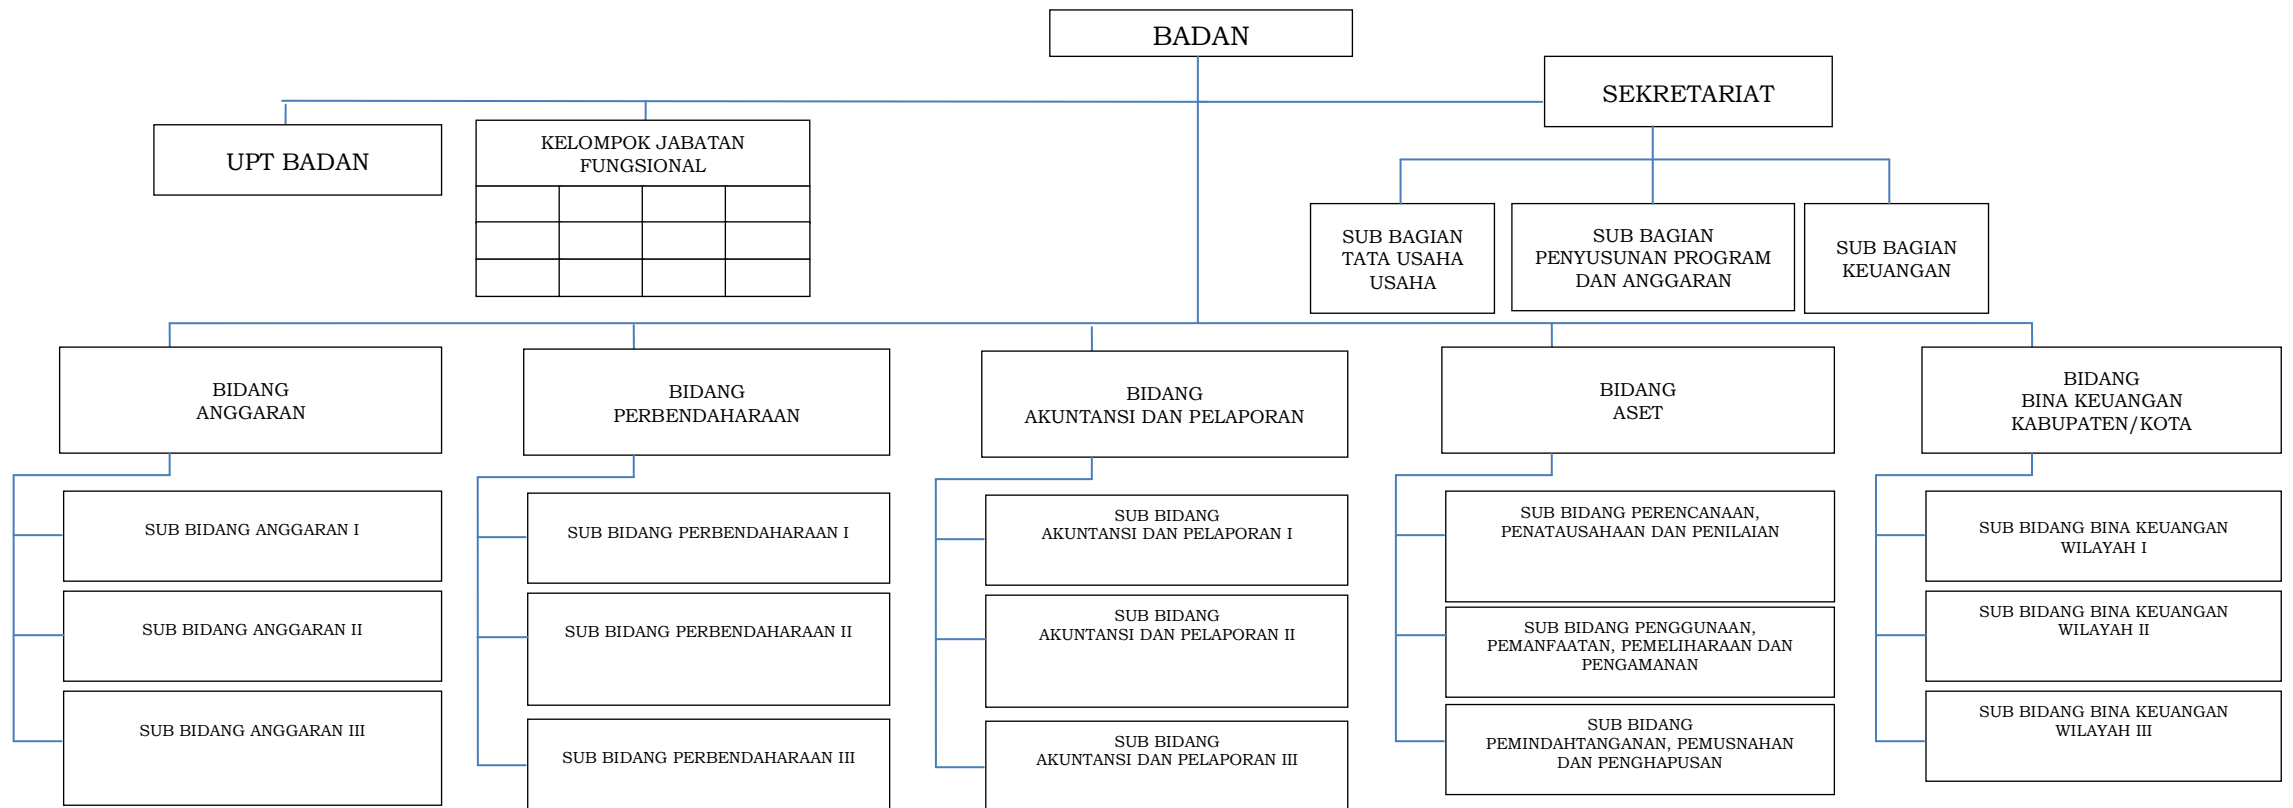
BADAN

SEKRETARIAT

UPT BADAN

KELOMPOK JABATAN FUNGSIONAL

SUB BAGIAN TATA USAHA USAHA

SUB BAGIAN PENYUSUNAN PROGRAM DAN ANGGARAN

SUB BAGIAN KEUANGAN

BIDANG ANGGARAN

SUB BIDANG ANGGARAN I

SUB BIDANG ANGGARAN II

SUB BIDANG ANGGARAN III

BIDANG PERBENDAHARAAN

SUB BIDANG PERBENDAHARAAN I

SUB BIDANG PERBENDAHARAAN II

SUB BIDANG PERBENDAHARAAN III

BIDANG AKUNTANSI DAN PELAPORAN

SUB BIDANG AKUNTANSI DAN PELAPORAN I

SUB BIDANG AKUNTANSI DAN PELAPORAN II

SUB BIDANG AKUNTANSI DAN PELAPORAN III

BIDANG ASET

SUB BIDANG PERENCANAAN, PENATAUSAHAAN DAN PENILAIAN

SUB BIDANG PENGGUNAAN, PEMANFAATAN, PEMELIHARAAN DAN PENGAMANAN

SUB BIDANG PEMINDAHTANGANAN, PEMUSNAHAN DAN PENGHAPUSAN

BIDANG BINA KEUANGAN KABUPATEN/KOTA

SUB BIDANG BINA KEUANGAN WILAYAH I

SUB BIDANG BINA KEUANGAN WILAYAH II

SUB BIDANG BINA KEUANGAN WILAYAH III